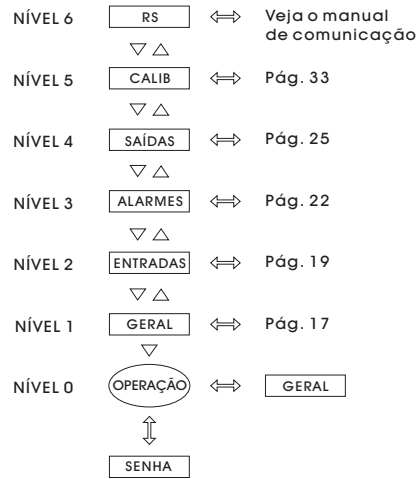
NÍVEL 6 RS ⟺ Veja o manual de comunicação

▽ △

NÍVEL 5 CALIB ⟺ Pág. 33

▽ △

NÍVEL 4 SAÍDAS ⟺ Pág. 25

▽ △

NÍVEL 3 ALARMES ⟺ Pág. 22

▽ △

NÍVEL 2 ENTRADAS ⟺ Pág. 19

▽ △

NÍVEL 1 GERAL ⟺ Pág. 17

▽

NÍVEL 0 OPERAÇÃO ⟺ GERAL

⇳

SENHA